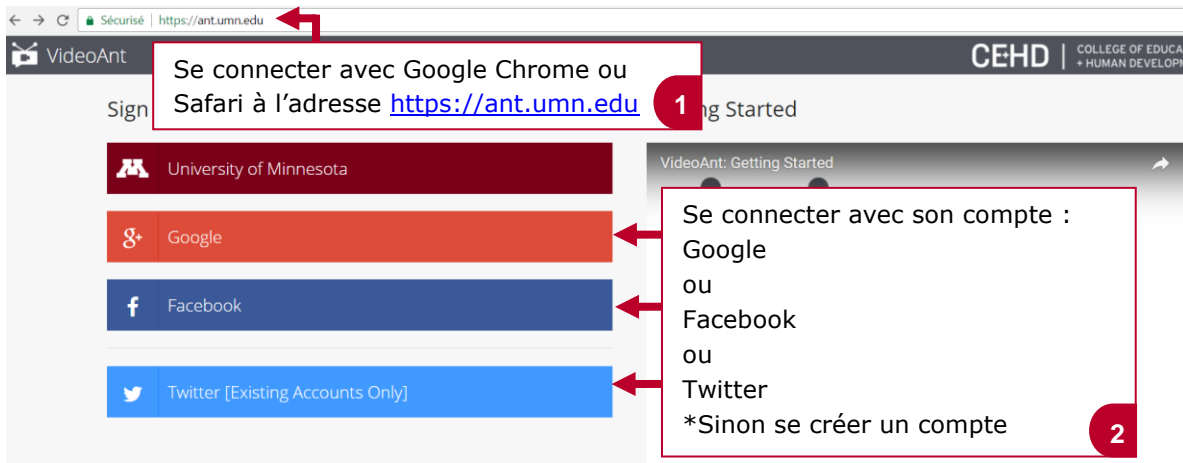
Sécurisé | https://ant.umn.edu

VideoAnt

CEHD | COLLEGE OF EDUCA + HUMAN DEVELOP

Se connecter avec Google Chrome ou Safari à l'adresse https://ant.umn.edu

1

Sign

ng Started

University of Minnesota

VideoAnt: Getting Started

Google

Facebook

Twitter [Existing Accounts Only]

Se connecter avec son compte :
Google
ou
Facebook
ou
Twitter
*Sinon se créer un compte

2